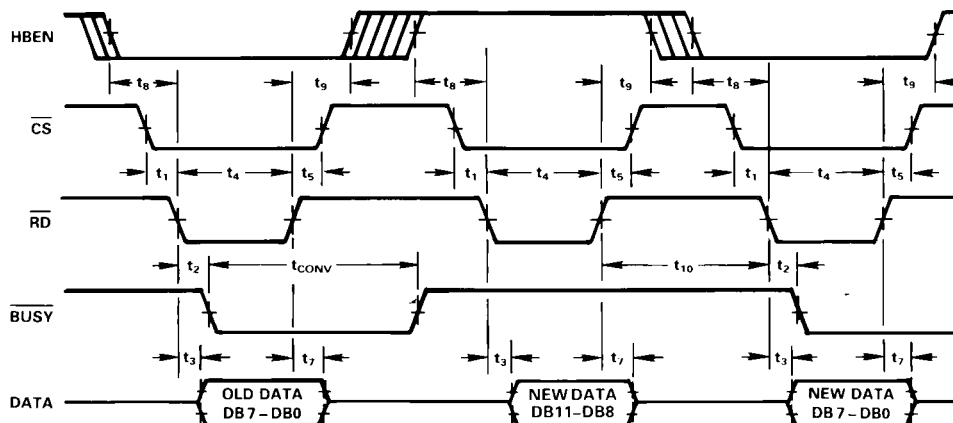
HBEN

$t_8$ $t_9$ $t_8$ $t_9$ $t_8$ $t_9$

$\overline{CS}$

$t_1$ $t_4$ $t_5$ $t_1$ $t_4$ $t_5$ $t_1$ $t_4$ $t_5$

$\overline{RD}$

$t_2$ $t_{CONV}$ $t_{10}$ $t_2$

$\overline{BUSY}$

$t_3$ $t_7$ $t_3$ $t_7$ $t_3$ $t_7$

DATA

OLD DATA DB7 – DB0

NEW DATA DB11 – DB8

NEW DATA DB7 – DB0